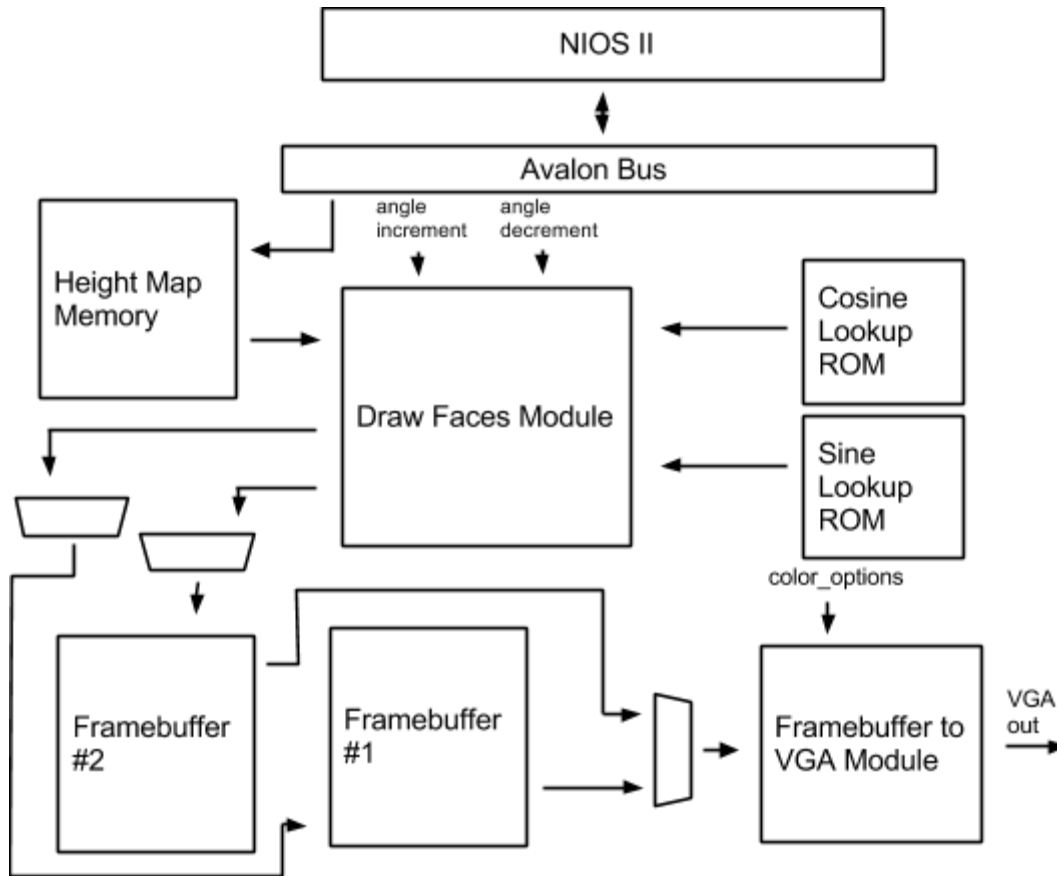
NIOS II

Avalon Bus

angle increment

angle decrement

Height Map Memory

Draw Faces Module

Cosine Lookup ROM

Sine Lookup ROM

color_options

Framebuffer #2

Framebuffer #1

Framebuffer to VGA Module

VGA out